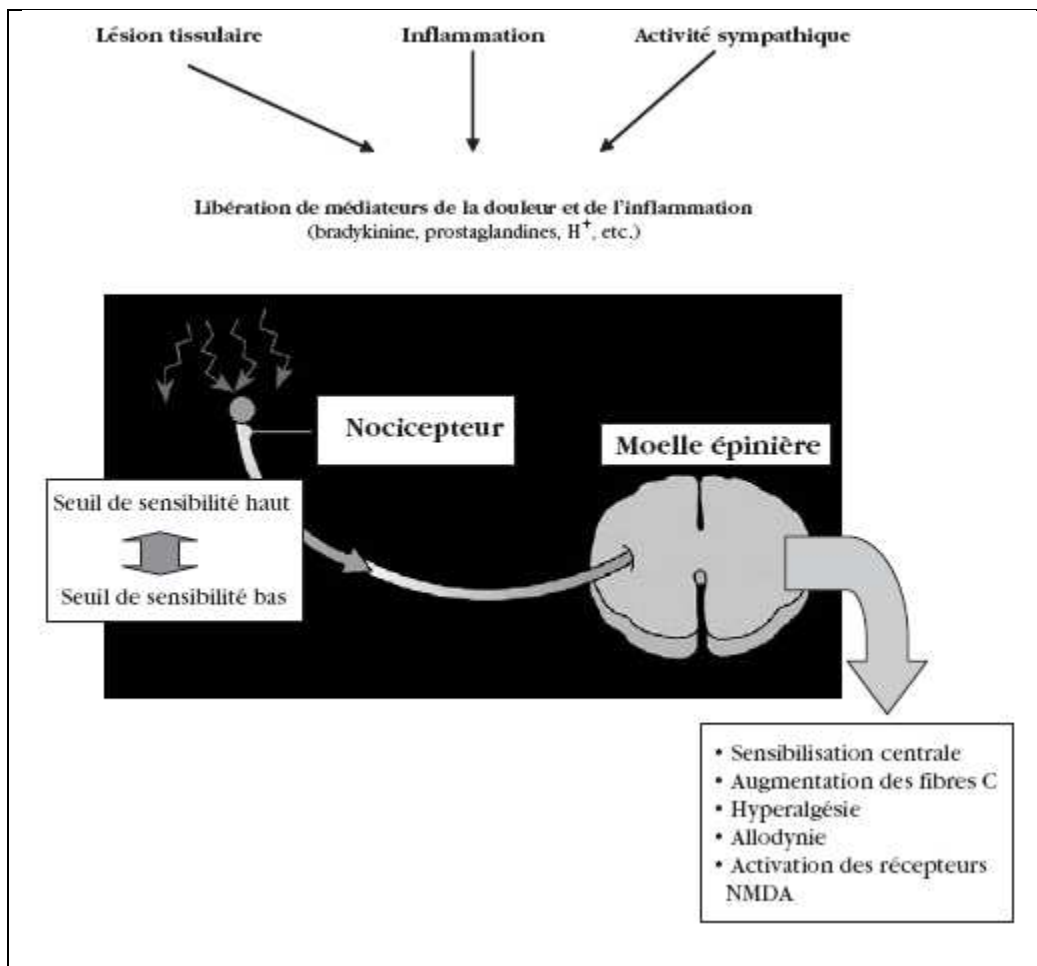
Lésion tissulaire

Inflammation

Activité sympathique

Libération de médiateurs de la douleur et de l'inflammation
(bradykinine, prostaglandines, $H^+$, etc.)

Nocicepteur

Moelle épinière

Seuil de sensibilité haut

Seuil de sensibilité bas

• Sensibilisation centrale
• Augmentation des fibres C
• Hyperalgésie
• Allodynie
• Activation des récepteurs NMDA